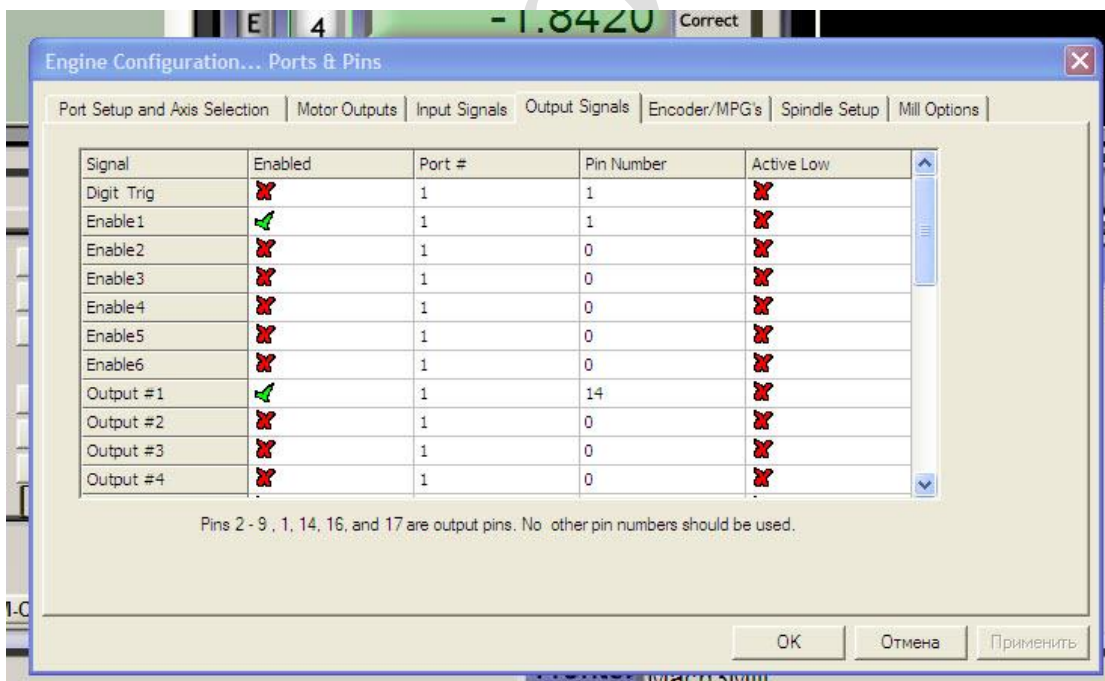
E 4 -1.8420 Correct

Engine Configuration... Ports & Pins

Port Setup and Axis Selection | Motor Outputs | Input Signals | Output Signals | Encoder/MPG's | Spindle Setup | Mill Options

| Signal | Enabled | Port # | Pin Number | Active Low |
|---|---|---|---|---|
| Digit Trig | ✗ | 1 | 1 | ✗ |
| Enable1 | ✓ | 1 | 1 | ✗ |
| Enable2 | ✗ | 1 | 0 | ✗ |
| Enable3 | ✗ | 1 | 0 | ✗ |
| Enable4 | ✗ | 1 | 0 | ✗ |
| Enable5 | ✗ | 1 | 0 | ✗ |
| Enable6 | ✗ | 1 | 0 | ✗ |
| Output #1 | ✓ | 1 | 14 | ✗ |
| Output #2 | ✗ | 1 | 0 | ✗ |
| Output #3 | ✗ | 1 | 0 | ✗ |
| Output #4 | ✗ | 1 | 0 | ✗ |

Pins 2 - 9 , 1, 14, 16, and 17 are output pins. No other pin numbers should be used.

OK | Отмена | Применить

1-C